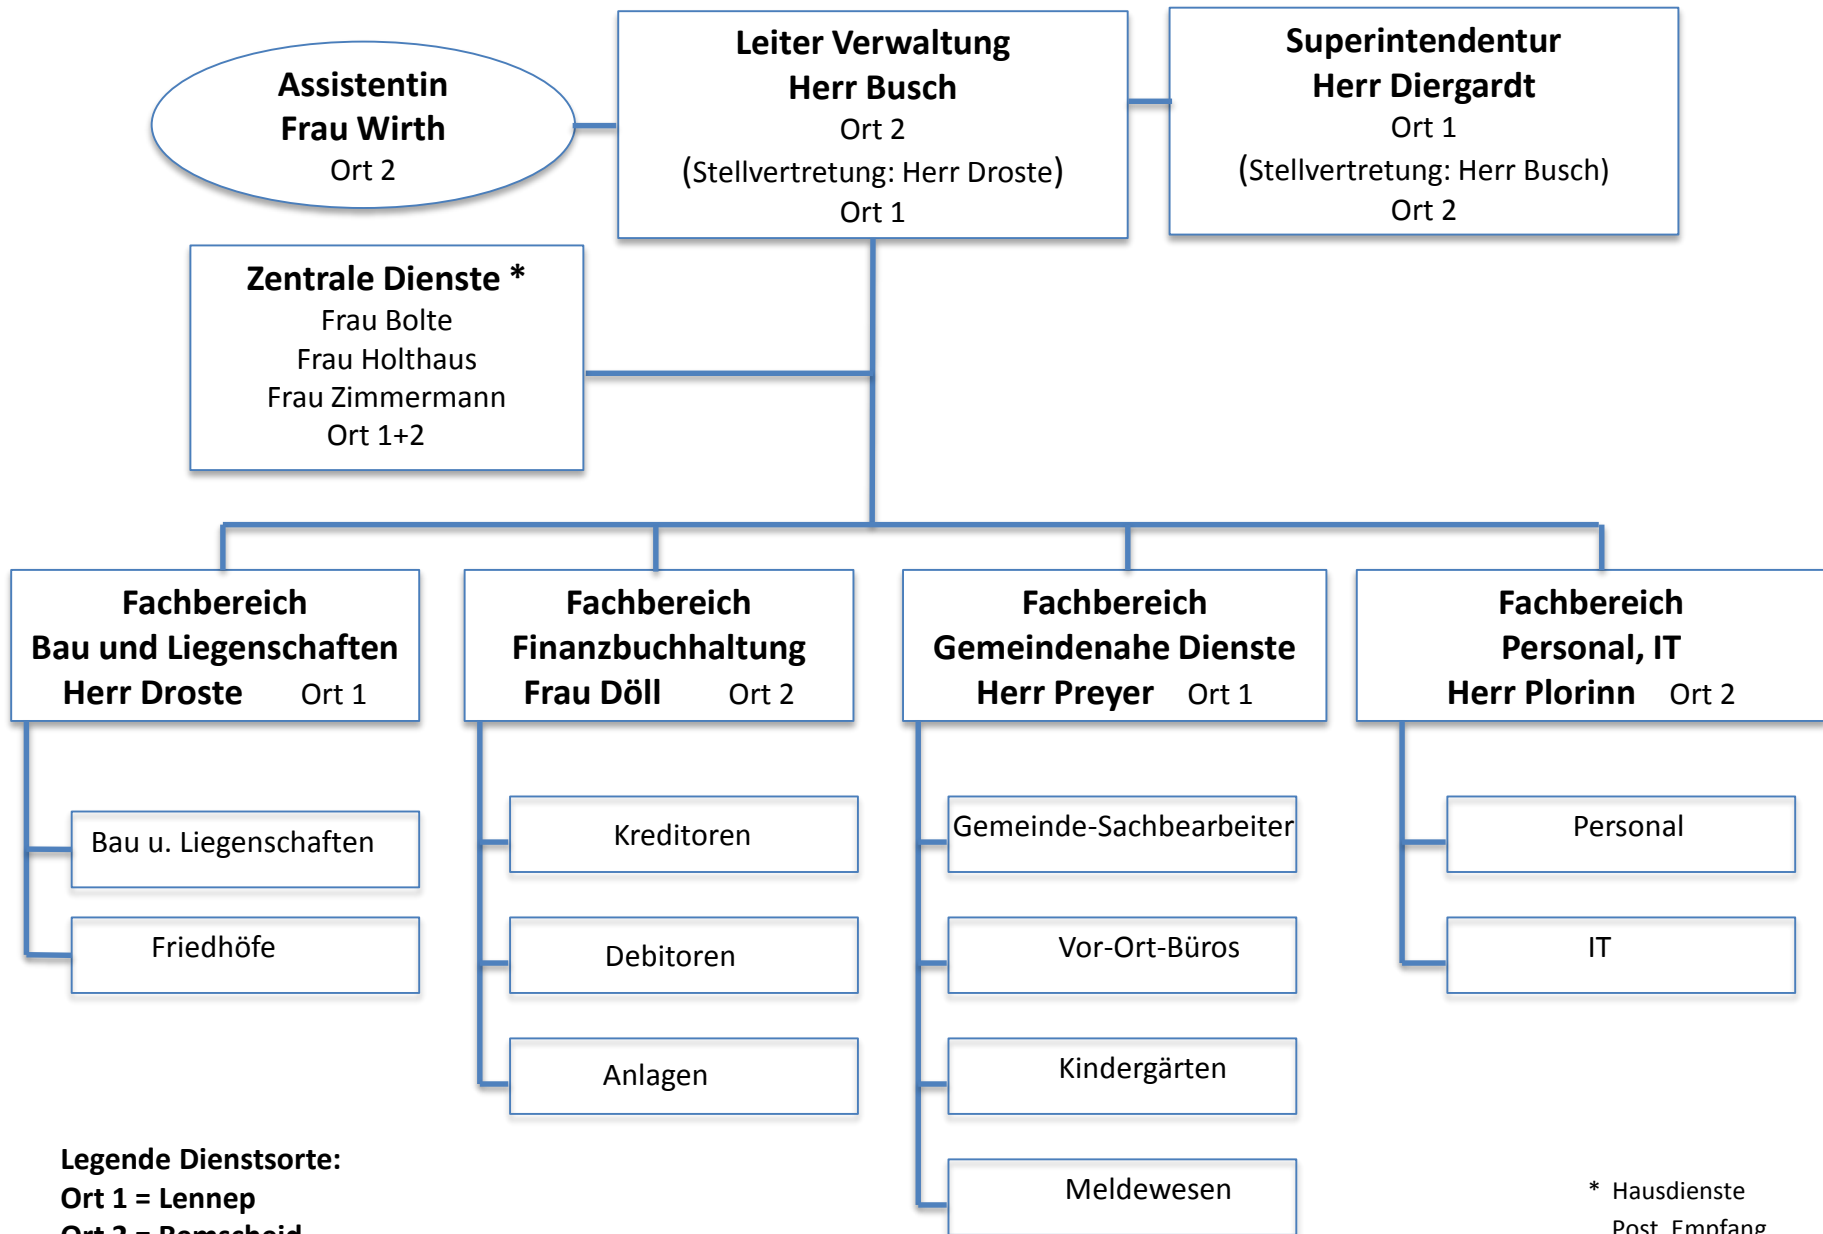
Assistentin
Frau Wirth
Ort 2

Leiter Verwaltung
Herr Busch
Ort 2
(Stellvertretung: Herr Droste)
Ort 1

Superintendentur
Herr Diergardt
Ort 1
(Stellvertretung: Herr Busch)
Ort 2

Zentrale Dienste *
Frau Bolte
Frau Holthaus
Frau Zimmermann
Ort 1+2

Fachbereich
Bau und Liegenschaften
Herr Droste Ort 1

Bau u. Liegenschaften

Friedhöfe

Fachbereich
Finanzbuchhaltung
Frau Döll Ort 2

Kreditoren

Debitoren

Anlagen

Fachbereich
Gemeindenahe Dienste
Herr Preyer Ort 1

Gemeinde-Sachbearbeiter

Vor-Ort-Büros

Kindergärten

Meldewesen

Fachbereich
Personal, IT
Herr Plorinn Ort 2

Personal

IT

Legende Dienstsorte:
Ort 1 = Lennep
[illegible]

* Hausdienste
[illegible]